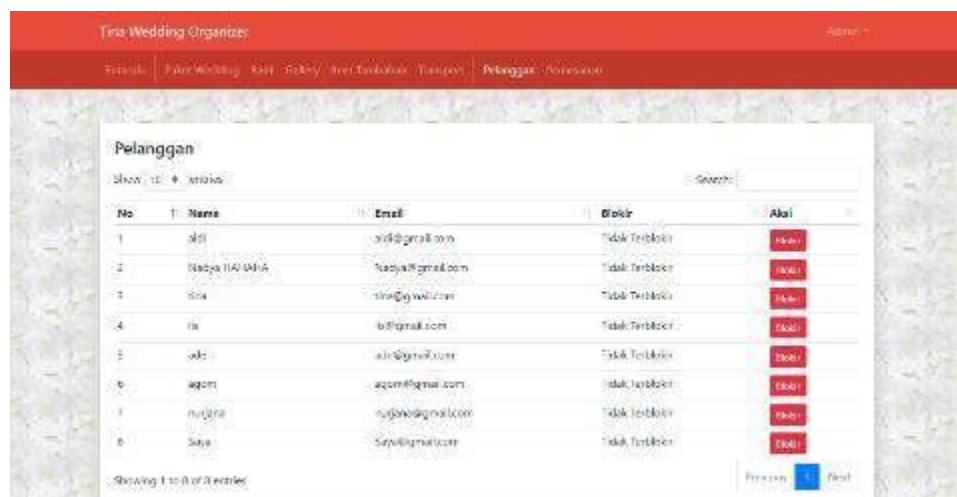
Tina Wedding Organizer

Admin

Beranda | Paket Wedding | Baju | Gallery | Jasa Tambahan | Transport | Pelanggan | Pemesanan

Pelanggan

Show 10 entries

Search:

| No | Nama | Email | Blokir | Aksi |
|---|---|---|---|---|
| 1 | aldi | aldi@gmail.com | Tidak Terblokir | Blokir |
| 2 | Nadya HANAHA | Nadya@gmail.com | Tidak Terblokir | Blokir |
| 3 | tina | tina@gmail.com | Tidak Terblokir | Blokir |
| 4 | ia | ia@gmail.com | Tidak Terblokir | Blokir |
| 5 | ada | ada@gmail.com | Tidak Terblokir | Blokir |
| 6 | agom | agom@gmail.com | Tidak Terblokir | Blokir |
| 7 | nurjana | nurjana@gmail.com | Tidak Terblokir | Blokir |
| 8 | Saya | Saya@gmail.com | Tidak Terblokir | Blokir |

Showing 1 to 8 of 8 entries

Previous 1 Next